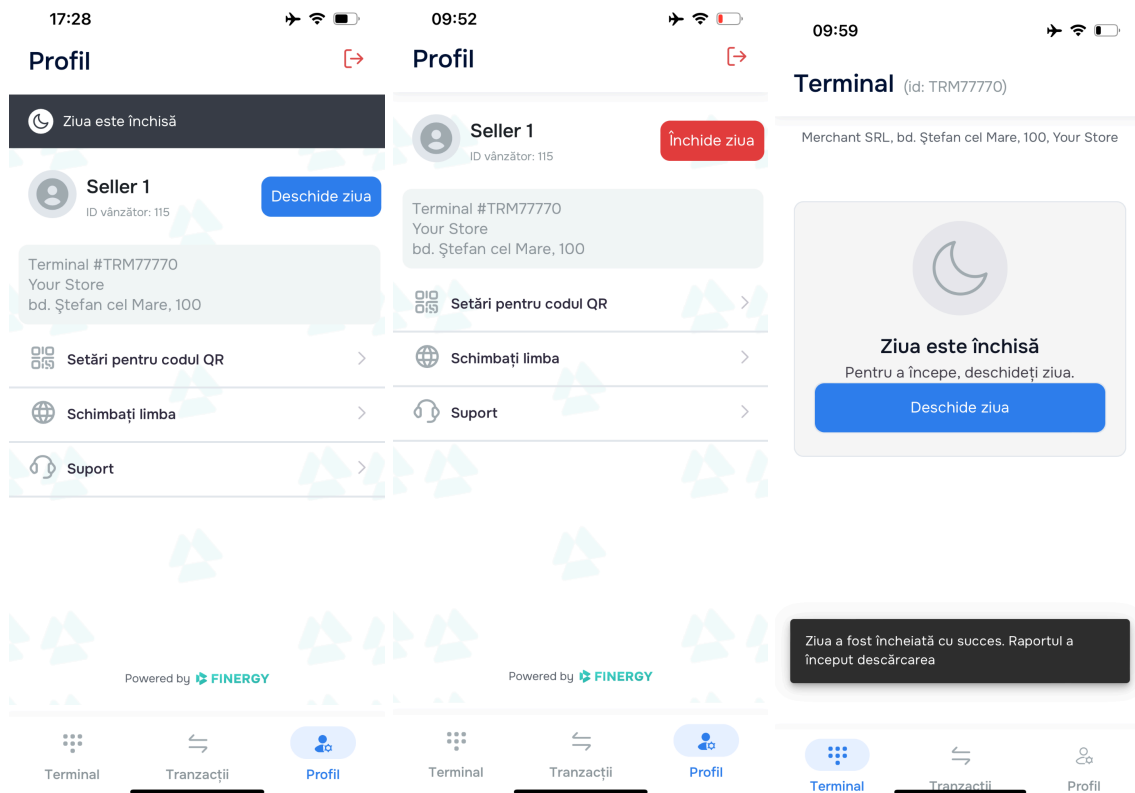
17:28

Profil

Ziua este închisă

Seller 1
ID vânzător: 115

Deschide ziua

Terminal #TRM77770
Your Store
bd. Ştefan cel Mare, 100

Setări pentru codul QR

Schimbați limba

Suport

Powered by FINERGY

Terminal
Tranzacții
Profil

09:52

Profil

Seller 1
ID vânzător: 115

Închide ziua

Terminal #TRM77770
Your Store
bd. Ştefan cel Mare, 100

Setări pentru codul QR

Schimbați limba

Suport

Powered by FINERGY

Terminal
Tranzacții
Profil

09:59

Terminal (id: TRM77770)

Merchant SRL, bd. Ştefan cel Mare, 100, Your Store

Ziua este închisă
Pentru a începe, deschideți ziua.

Deschide ziua

Ziua a fost încheiată cu succes. Raportul a început descărcarea

Terminal
Tranzacții
Profil